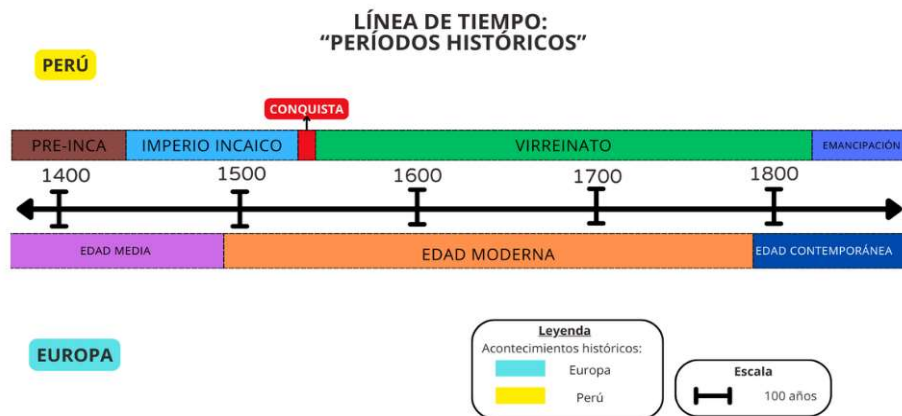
LÍNEA DE TIEMPO:
"PERÍODOS HISTÓRICOS"

PERÚ

CONQUISTA

PRE-INCA
IMPERIO INCAICO
VIRREINATO
EMANCIPACIÓN

1400
1500
1600
1700
1800

EDAD MEDIA
EDAD MODERNA
EDAD CONTEMPORÁNEA

EUROPA

Leyenda
Acontecimientos históricos:
Europa
Perú

Escala
100 años